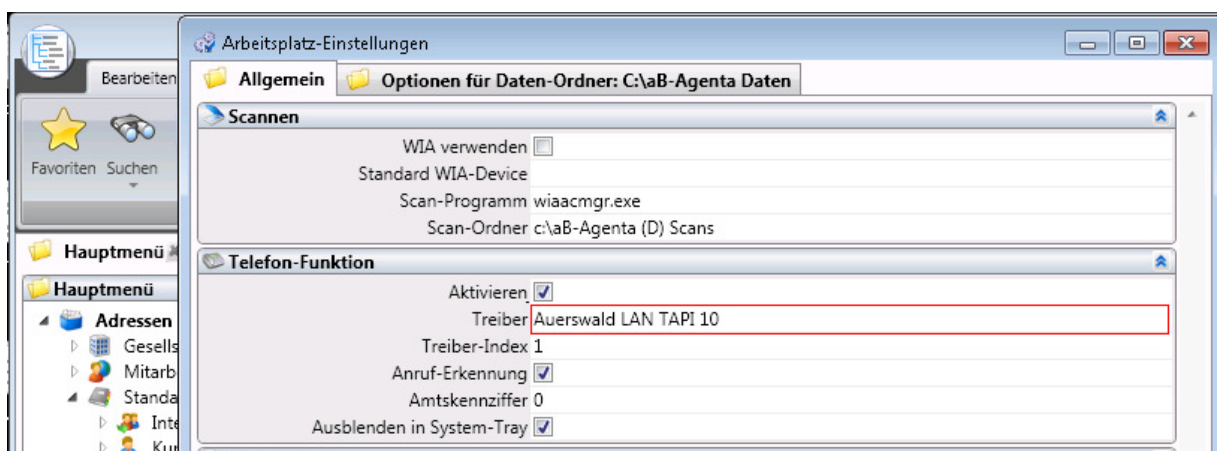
Bearbeiten

Favoriten Suchen

Hauptmenü

Hauptmenü

Adressen

Gesells

Mitarb

Standa

Inte

Ku

Arbeitsplatz-Einstellungen

Allgemein

Optionen für Daten-Ordner: C:\aB-Agenta Daten

Scannen

WIA verwenden

Standard WIA-Device

Scan-Programm wiaacmgr.exe

Scan-Ordner c:\aB-Agenta (D) Scans

Telefon-Funktion

Aktivieren

Treiber Auerswald LAN TAPI 10

Treiber-Index 1

Anruf-Erkennung

Amtskennziffer 0

Ausblenden in System-Tray